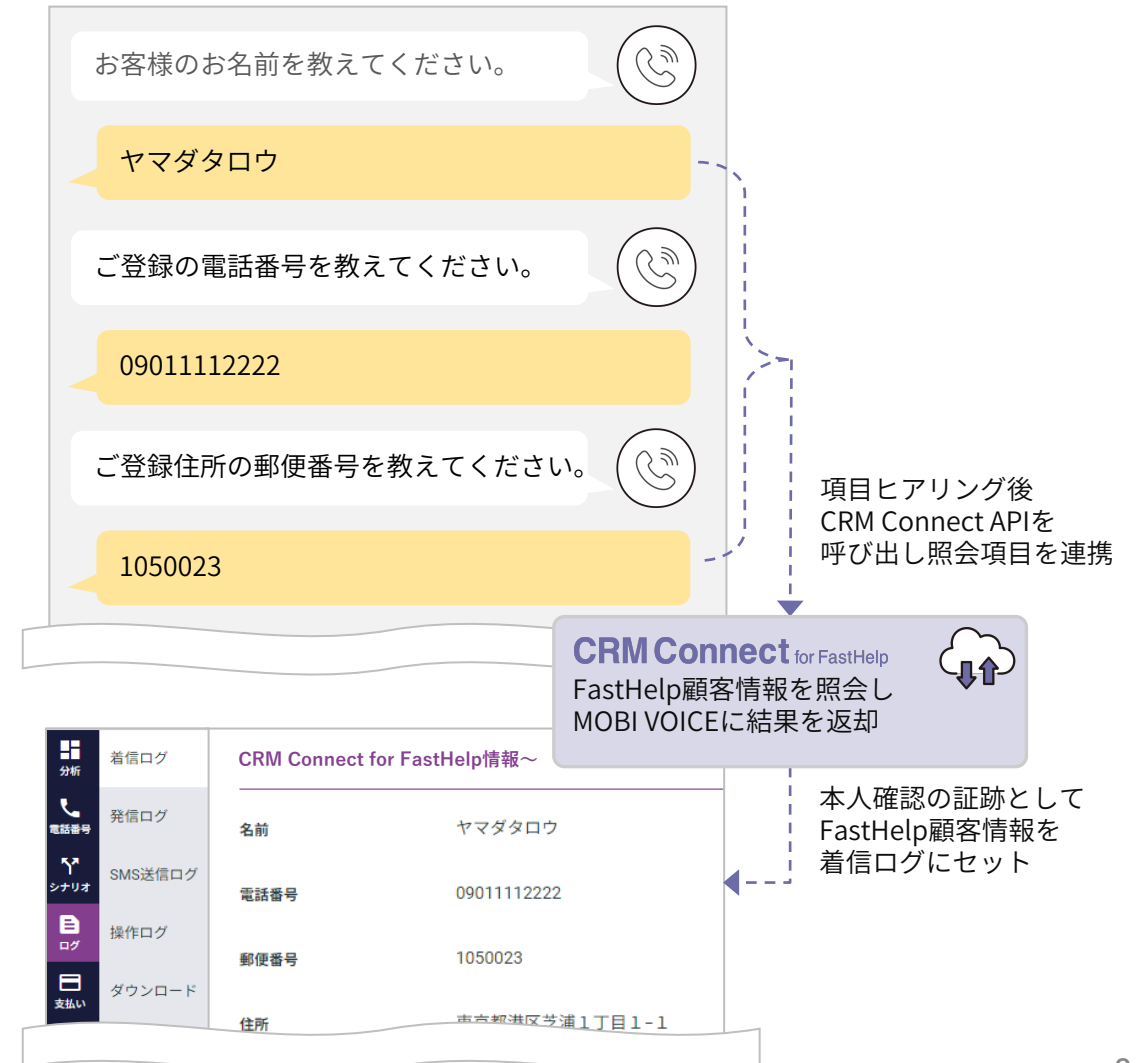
お客様のお名前を教えてください。

ヤマダタロウ

ご登録の電話番号を教えてください。

09011112222

ご登録住所の郵便番号を教えてください。

1050023

項目ヒアリング後
CRM Connect APIを
呼び出し照会項目を連携

CRM Connect for FastHelp
FastHelp顧客情報を照会し
MOBI VOICEに結果を返却

本人確認の証跡として
FastHelp顧客情報を
着信ログにセット

分析
電話番号
シナリオ
ログ
支払い

着信ログ
発信ログ
SMS送信ログ
操作ログ
ダウンロード

CRM Connect for FastHelp情報～

| | |
|---|---|
| 名前 | ヤマダタロウ |
| 電話番号 | 09011112222 |
| 郵便番号 | 1050023 |
| 住所 | 東京都港区芝浦１丁目１-１ |